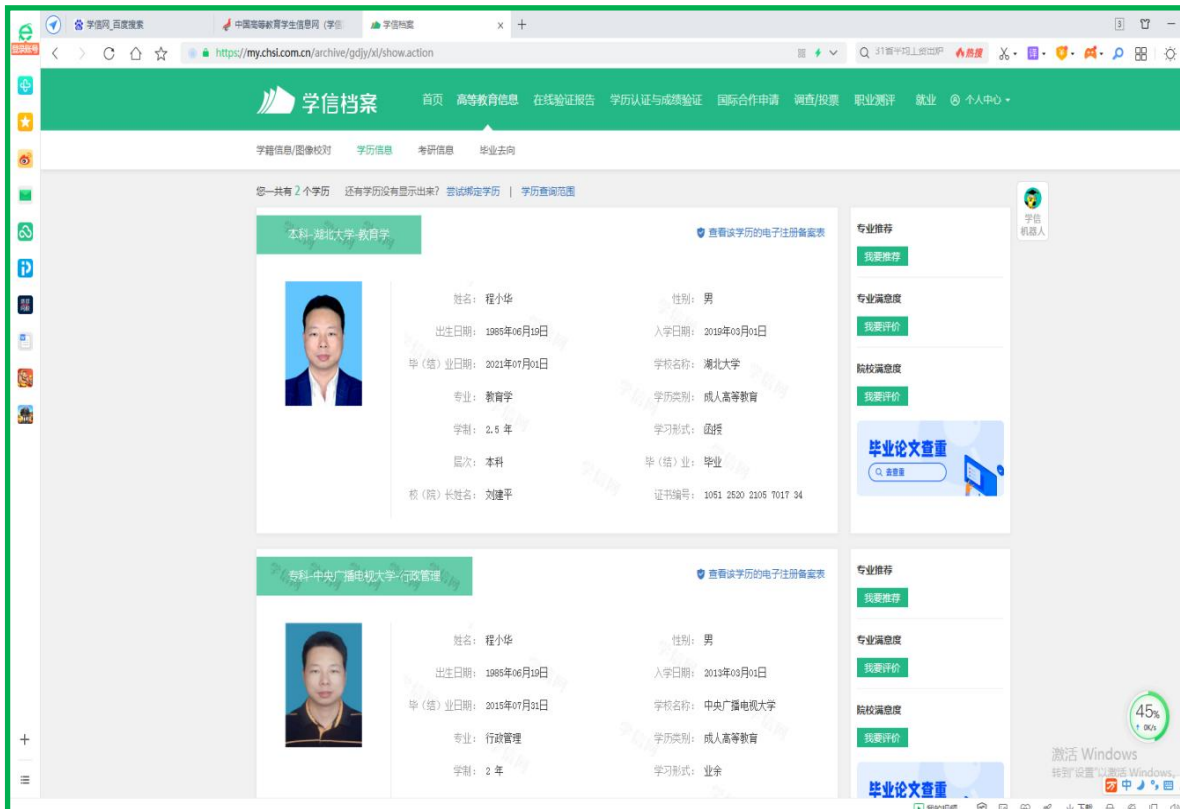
学信网_百度搜索
中国高等教育学生信息网（学信
学信档案
https://my.chsi.com.cn/archive/gdjy/xl/show.action
31省份马上放出职

学信档案
首页 高等教育信息 在线验证报告 学历认证与成绩验证 国际合作申请 调查/投票 职业测评 就业 个人中心

学籍信息/图像校对 学历信息 考研信息 毕业去向

您一共有 2 个学历 还有学历没有显示出来？尝试绑定学历 | 学历查询范围

本科-湖北大学-教育学
查看该学历的电子注册备案表

| | |
|---|---|
| 姓名：程小华 | 性别：男 |
| 出生日期：1985年06月19日 | 入学日期：2019年03月01日 |
| 毕（结）业日期：2021年07月01日 | 学校名称：湖北大学 |
| 专业：教育学 | 学历类别：成人高等教育 |
| 学制：2.5 年 | 学习形式：函授 |
| 层次：本科 | 毕（结）业：毕业 |
| 校（院）长姓名：刘建平 | 证书编号：1051 2520 2105 7017 34 |

专业推荐
我要推荐
专业满意度
我要评价
院校满意度
我要评价
毕业论文查重
去查重

学信机器人

专科-中央广播电视大学-行政管理
查看该学历的电子注册备案表

| | |
|---|---|
| 姓名：程小华 | 性别：男 |
| 出生日期：1985年06月19日 | 入学日期：2013年03月01日 |
| 毕（结）业日期：2015年07月31日 | 学校名称：中央广播电视大学 |
| 专业：行政管理 | 学历类别：成人高等教育 |
| 学制：2 年 | 学习形式：业余 |

专业推荐
我要推荐
专业满意度
我要评价
院校满意度
我要评价
毕业论文查重

45%
激活 Windows
转到"设置"以激活 Windows。